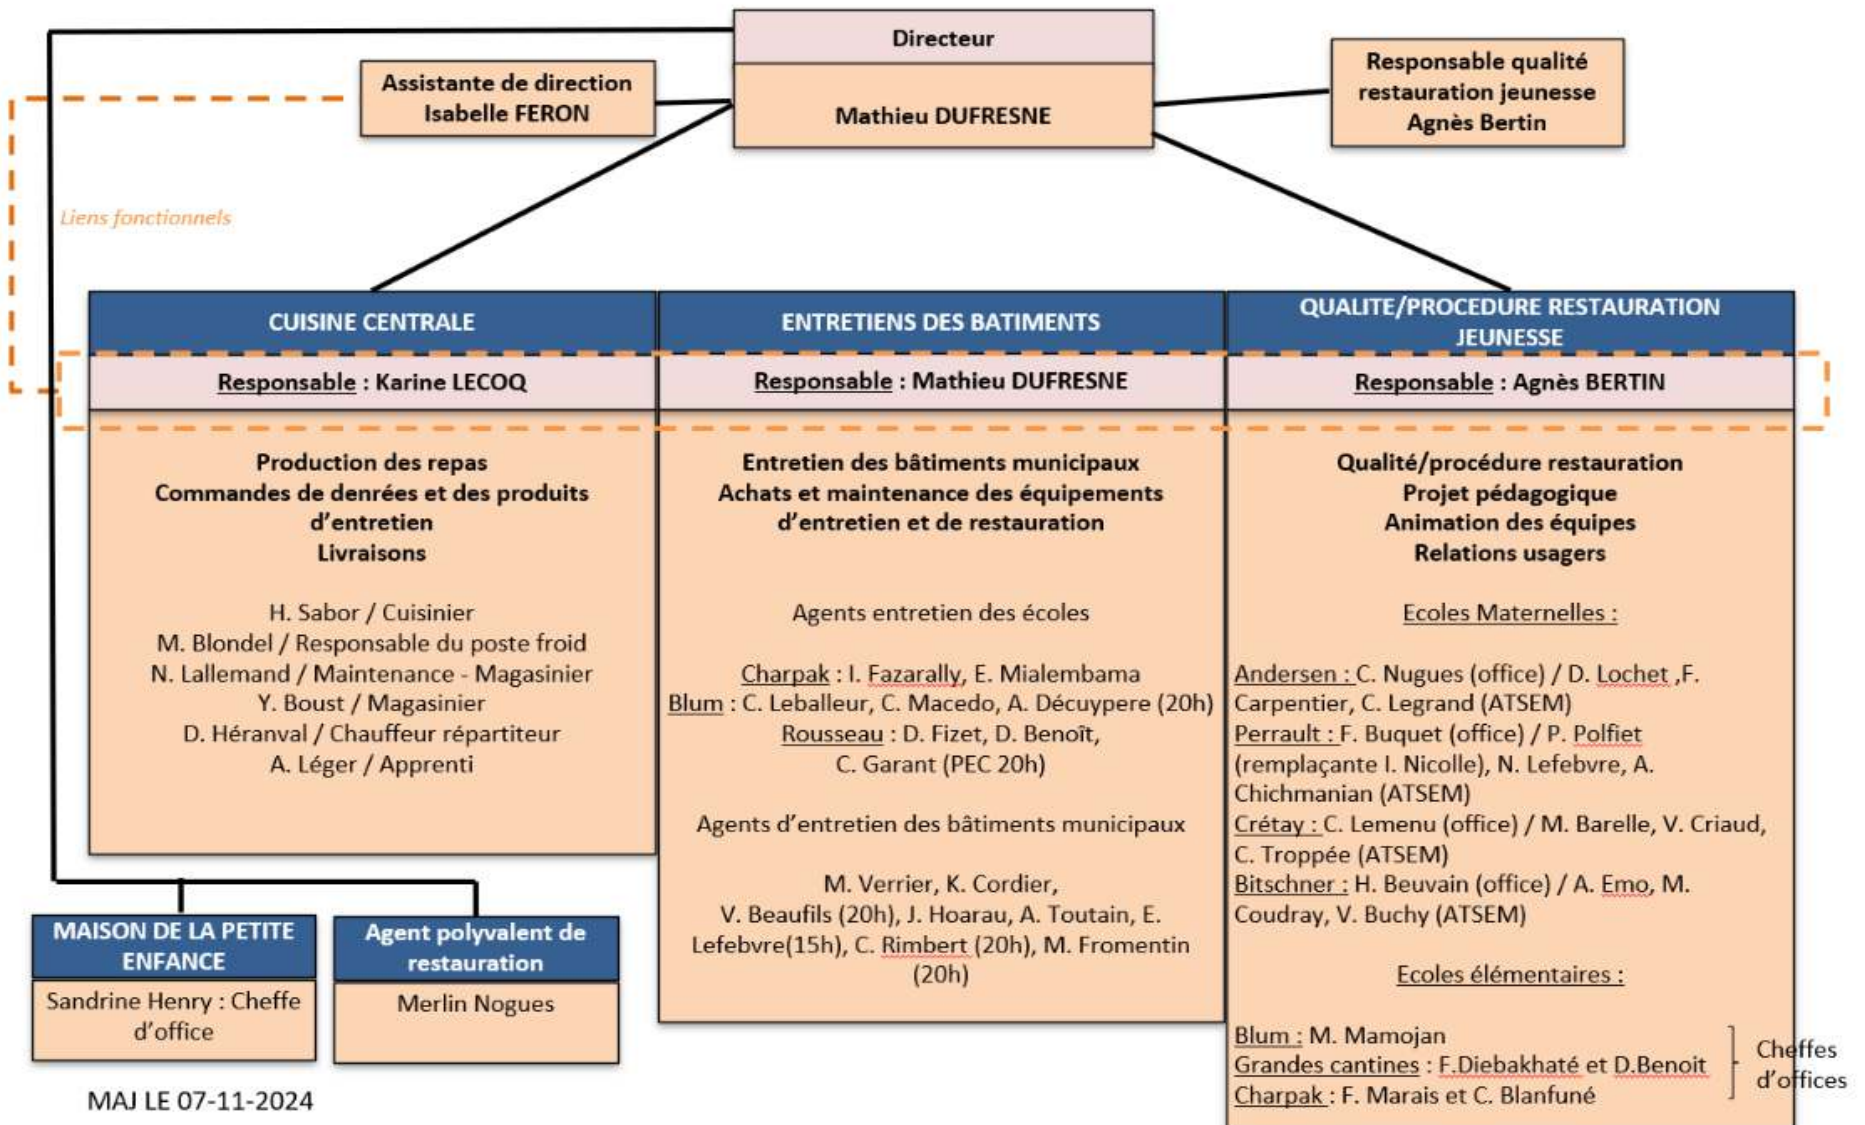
Directeur

Mathieu DUFRESNE

Assistante de direction
Isabelle FERON

Responsable qualité restauration jeunesse
Agnès Bertin

Liens fonctionnels

CUISINE CENTRALE

Responsable : Karine LECOQ

Production des repas
Commandes de denrées et des produits d'entretien
Livraisons

H. Sabor / Cuisinier
M. Blondel / Responsable du poste froid
N. Lallemand / Maintenance - Magasinier
Y. Boust / Magasinier
D. Héranval / Chauffeur répartiteur
A. Léger / Apprenti

ENTRETIENS DES BATIMENTS

Responsable : Mathieu DUFRESNE

Entretien des bâtiments municipaux
Achats et maintenance des équipements d'entretien et de restauration

Agents entretien des écoles

Charpak : I. Fazarally, E. Mialembama
Blum : C. Leballeur, C. Macedo, A. Décuypere (20h)
Rousseau : D. Fizet, D. Benoît, C. Garant (PEC 20h)

Agents d'entretien des bâtiments municipaux

M. Verrier, K. Cordier, V. Beaufils (20h), J. Hoarau, A. Toutain, E. Lefebvre(15h), C. Rimbert (20h), M. Fromentin (20h)

QUALITE/PROCEDURE RESTAURATION JEUNESSE

Responsable : Agnès BERTIN

Qualité/procédure restauration
Projet pédagogique
Animation des équipes
Relations usagers

Ecoles Maternelles :

Andersen : C. Nugues (office) / D. Lochet ,F. Carpentier, C. Legrand (ATSEM)
Perrault : F. Buquet (office) / P. Polfiet (remplaçante I. Nicolle), N. Lefebvre, A. Chichmanian (ATSEM)
Crétay : C. Lemenu (office) / M. Barelle, V. Criaud, C. Troppée (ATSEM)
Bitschner : H. Beuvain (office) / A. Emo, M. Coudray, V. Buchy (ATSEM)

Ecoles élémentaires :

Blum : M. Mamojan
Grandes cantines : F.Diebakhaté et D.Benoit
Charpak : F. Marais et C. Blanfuné

Cheffes d'offices

MAISON DE LA PETITE ENFANCE

Sandrine Henry : Cheffe d'office

Agent polyvalent de restauration

Merlin Nogues

MAJ LE 07-11-2024